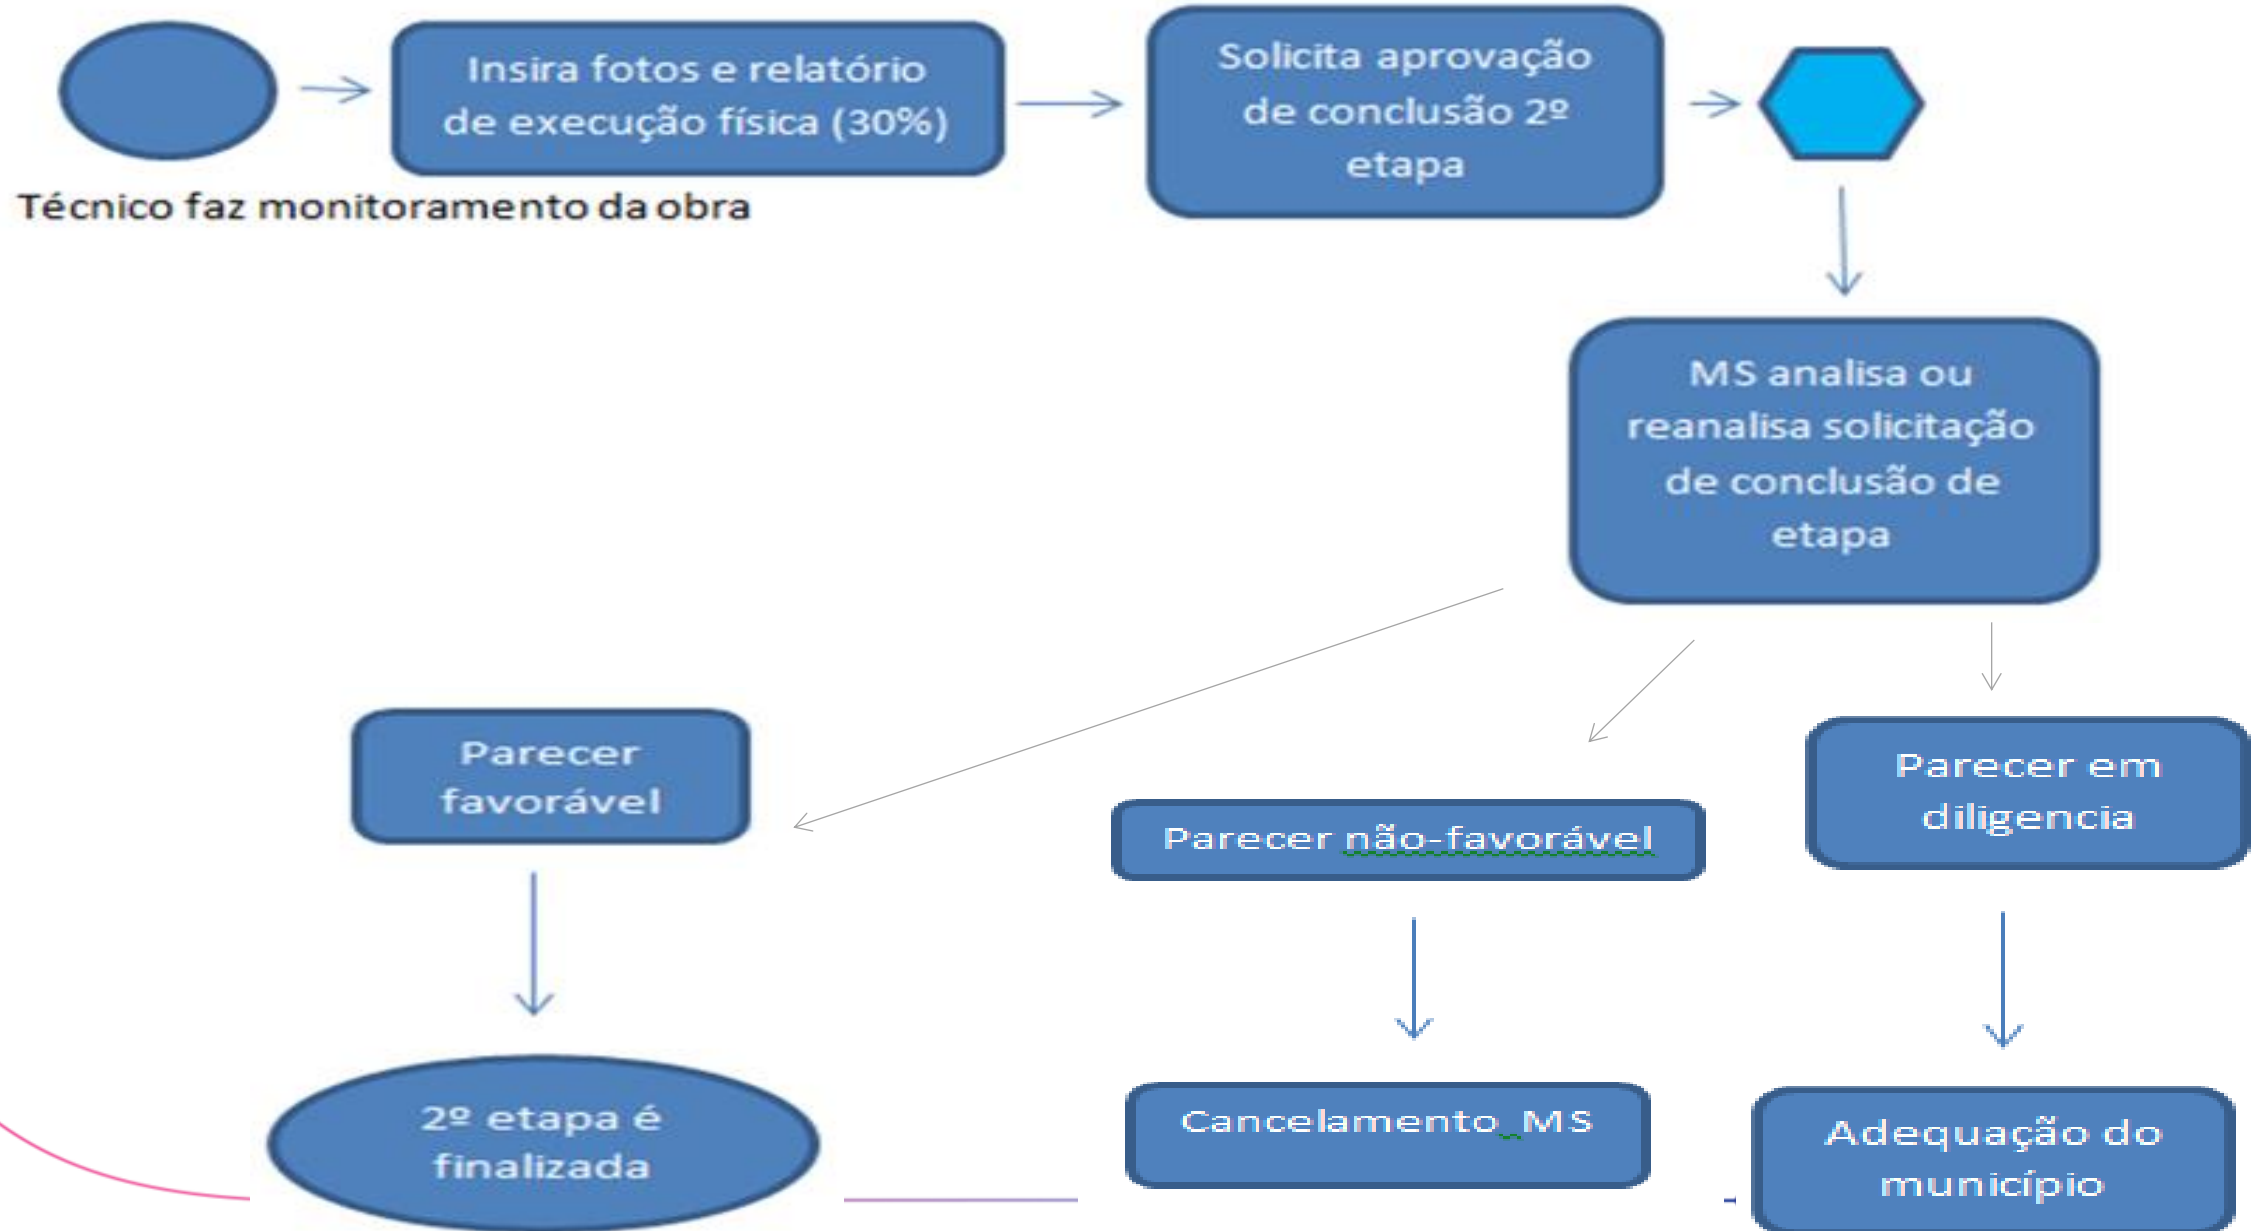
Técnico faz monitoramento da obra

Insira fotos e relatório de execução física (30%)

Solicita aprovação de conclusão 2º etapa

MS analisa ou reanalisa solicitação de conclusão de etapa

Parecer favorável

Parecer não-favorável

Parecer em diligencia

2º etapa é finalizada

Cancelamento_MS

Adequação do município